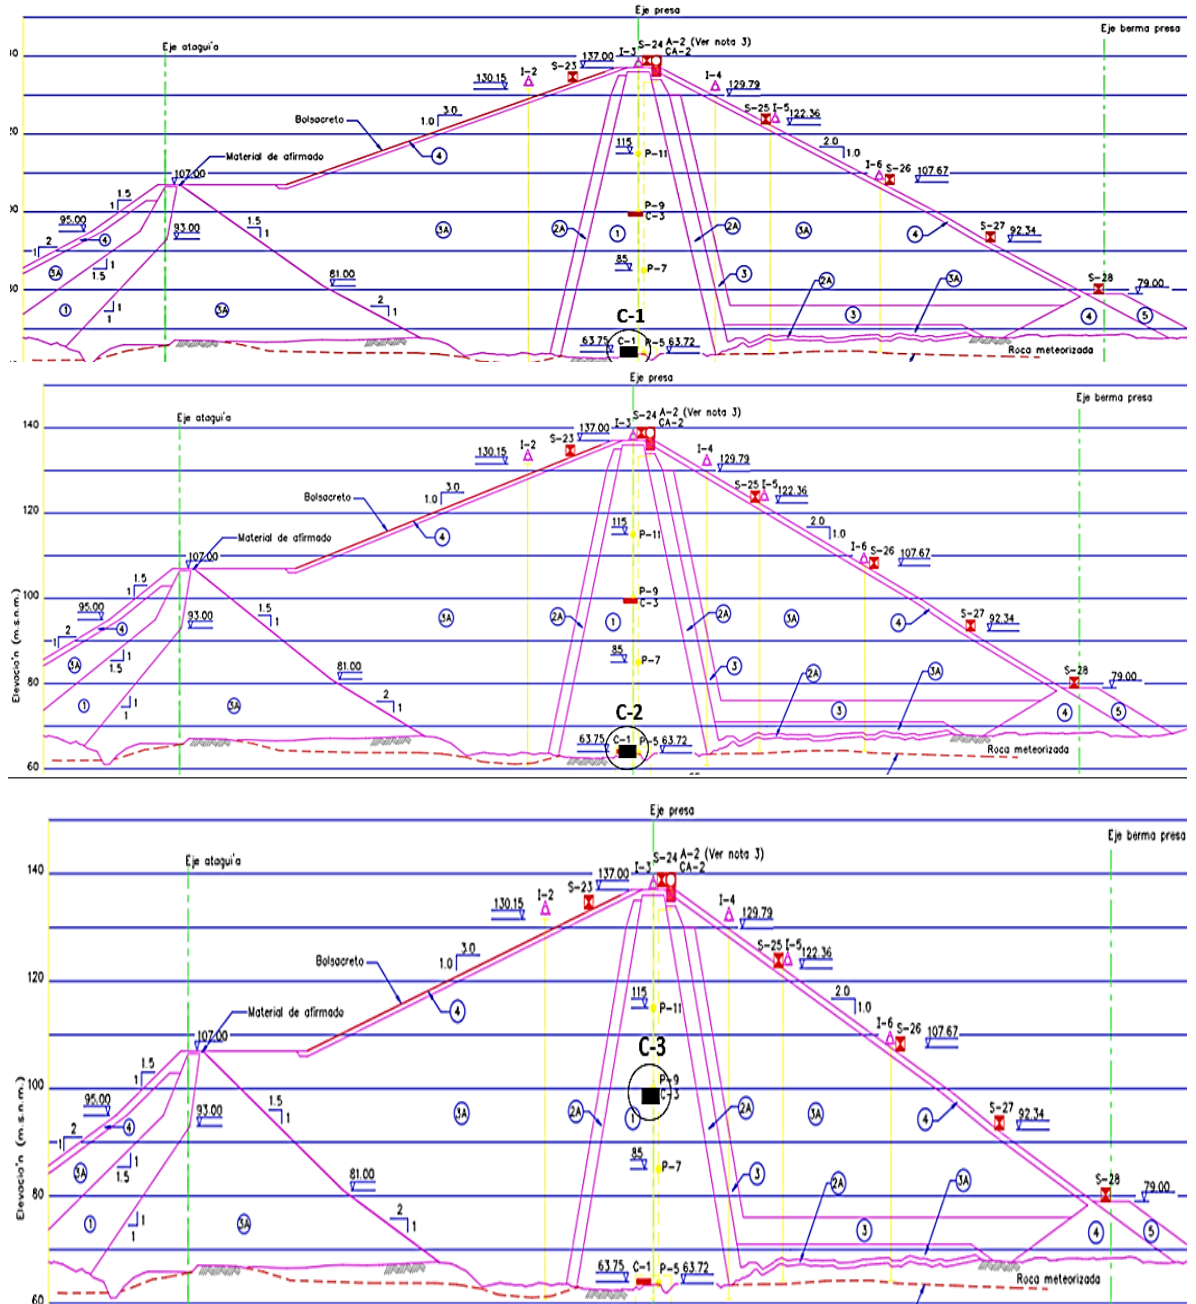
Eje presa
Eje ataguía
Eje berma presa
S-24 A-2 (Ver nota 3)
CA-2
I-3
137.00
S-23
I-2
130.15
I-4
129.79
S-25 I-5
122.36
3.0
1.0
Bolsacreto
4
115
P-11
2.0
1.0
I-6 S-26
107.67
Material de afirmado
107.00
1.5
1
95.00
2
1
4
93.00
1.5
1
3A
2A
1
P-9
C-3
2A
3A
4
S-27
92.34
3A
1
1.5
85
P-7
3
81.00
2
1
2A
3A
S-28
79.00
1
1
1
3A
3
4
5
C-1
63.75
C-1
P-5
63.72
Roca meteorizada

Eje presa
Eje ataguía
Eje berma presa
140
S-24 A-2 (Ver nota 3)
CA-2
I-3
137.00
S-23
I-2
130.15
I-4
129.79
S-25 I-5
122.36
3.0
1.0
Bolsacreto
4
120
115
P-11
2.0
1.0
I-6 S-26
107.67
Material de afirmado
107.00
1.5
1
100
95.00
2
1
4
93.00
1.5
1
3A
2A
1
P-9
C-3
2A
3A
4
S-27
92.34
Elevación (m.s.n.m.)
3A
1
1.5
85
P-7
3
81.00
2
1
2A
3A
80
S-28
79.00
1
1
1
3A
3
4
5
C-2
63.75
C-1
P-5
63.72
Roca meteorizada
60

Eje presa
Eje ataguía
Eje berma presa
140
S-24 A-2 (Ver nota 3)
CA-2
I-3
137.00
S-23
I-2
130.15
I-4
129.79
S-25 I-5
122.36
3.0
1.0
Bolsacreto
4
120
115
P-11
2.0
1.0
I-6 S-26
107.67
Material de afirmado
107.00
1.5
1
C-3
100
95.00
2
1
4
93.00
1.5
1
3A
2A
1
P-9
C-3
2A
3A
4
S-27
92.34
Elevación (m.s.n.m.)
3A
1
1.5
85
P-7
3
81.00
2
1
2A
3A
80
S-28
79.00
1
1
1
3A
3
4
5
63.75
C-1
P-5
63.72
Roca meteorizada
60